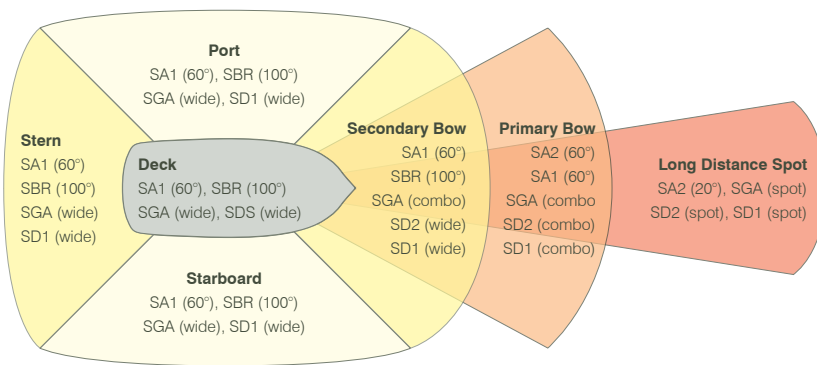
Port
SA1 (60°), SBR (100°)
SGA (wide), SD1 (wide)

Stern
SA1 (60°)
SBR (100°)
SGA (wide)
SD1 (wide)

Deck
SA1 (60°), SBR (100°)
SGA (wide), SDS (wide)

Starboard
SA1 (60°), SBR (100°)
SGA (wide), SD1 (wide)

Secondary Bow
SA1 (60°)
SBR (100°)
SGA (combo)
SD2 (wide)
SD1 (wide)

Primary Bow
SA2 (60°)
SA1 (60°)
SGA (combo
SD2 (combo)
SD1 (combo)

Long Distance Spot
SA2 (20°), SGA (spot)
SD2 (spot), SD1 (spot)